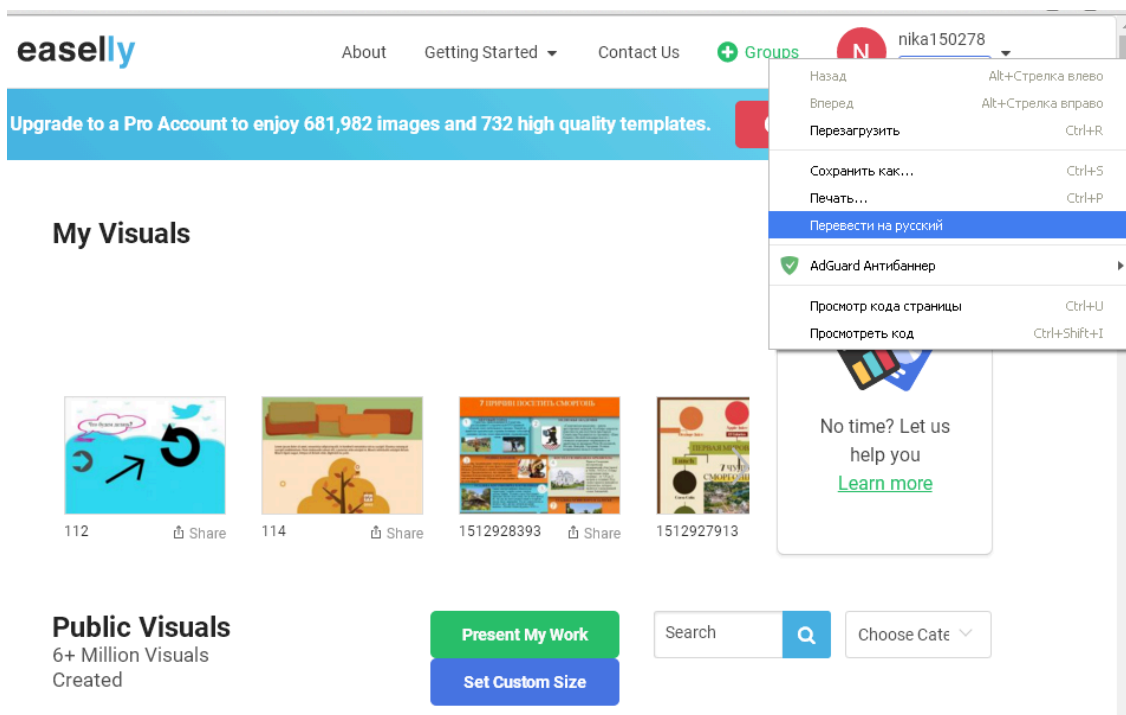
easelly

About Getting Started Contact Us Groups N nika150278

Upgrade to a Pro Account to enjoy 681,982 images and 732 high quality templates.

Назад Alt+Стрелка влево
Вперед Alt+Стрелка вправо
Перезагрузить Ctrl+R
Сохранить как... Ctrl+S
Печать... Ctrl+P
Перевести на русский
AdGuard Антибаннер
Просмотр кода страницы Ctrl+U
Просмотреть код Ctrl+Shift+I

My Visuals

Что будем делать?

7 ПРИЧИН ПОСЕТИТЬ СМОРГОНЬ

ПЕРВАЯ МЫ

7 ЧУД СМОРГОНИ

112 Share
114 Share
1512928393 Share
1512927913

No time? Let us help you
Learn more

Public Visuals
6+ Million Visuals Created

Present My Work
Set Custom Size

Search

Choose Cate